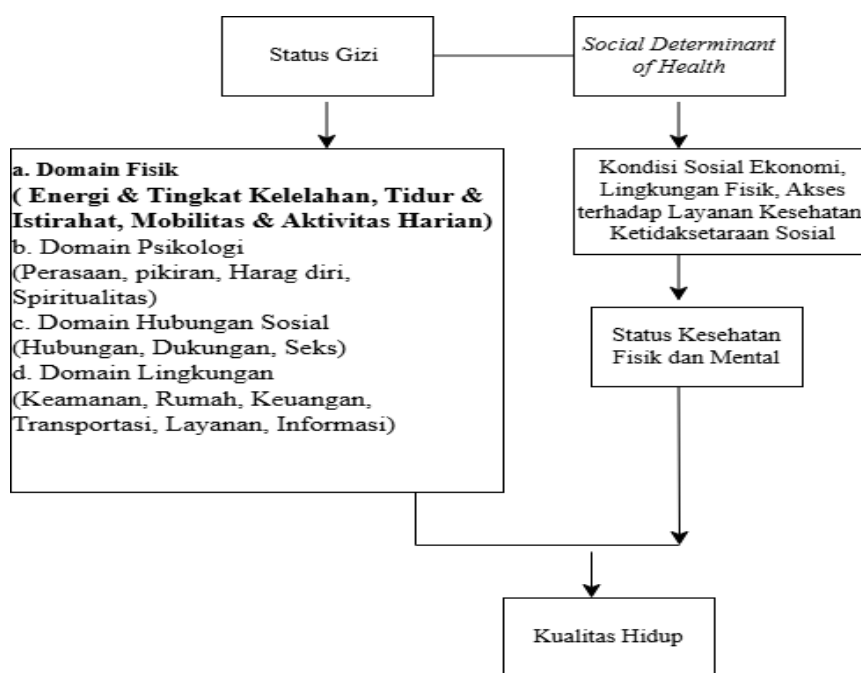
Status Gizi

Social Determinant of Health

a. Domain Fisik
( Energi & Tingkat Kelelahan, Tidur & Istirahat, Mobilitas & Aktivitas Harian)
b. Domain Psikologi
(Perasaan, pikiran, Harag diri, Spiritualitas)
c. Domain Hubungan Sosial
(Hubungan, Dukungan, Seks)
d. Domain Lingkungan
(Keamanan, Rumah, Keuangan, Transportasi, Layanan, Informasi)

Kondisi Sosial Ekonomi, Lingkungan Fisik, Akses terhadap Layanan Kesehatan Ketidaksetaraan Sosial

Status Kesehatan Fisik dan Mental

Kualitas Hidup